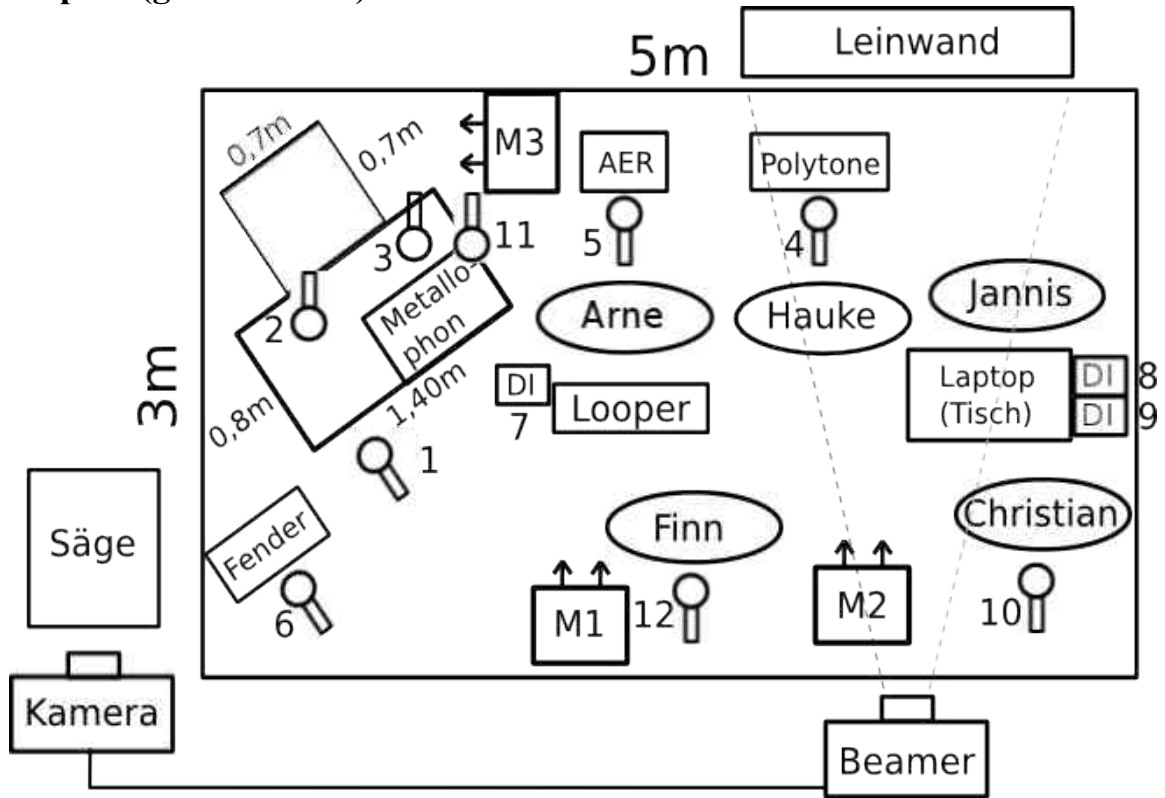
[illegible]

5m

Leinwand

3m

0,7m

0,7m

M3

AER

Polytone

3

11

5

4

2

Metallophon

Arne

Hauke

Jannis

0,8m

1,40m

DI

7

Looper

Laptop (Tisch)

DI 8

DI 9

1

Säge

Fender

Finn

Christian

6

M1

12

M2

10

Kamera

Beamer